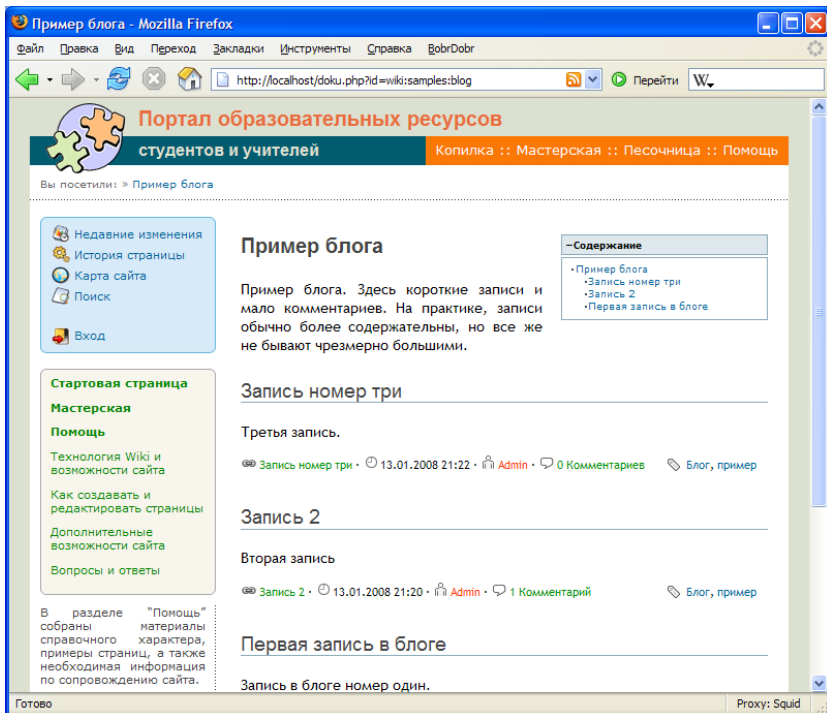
Пример блога - Mozilla Firefox

Файл Правка Вид Переход Закладки Инструменты Справка BobrDobr

http://localhost/doku.php?id=wiki:samples:blog

Перейти

Портал образовательных ресурсов

студентов и учителей

Копилка :: Мастерская :: Песочница :: Помощь

Вы посетили: » Пример блога

Недавние изменения
История страницы
Карта сайта
Поиск

Вход

Стартовая страница
Мастерская
Помощь
Технология Wiki и возможности сайта
Как создавать и редактировать страницы
Дополнительные возможности сайта
Вопросы и ответы

В разделе "Помощь" собраны материалы справочного характера, примеры страниц, а также необходимая информация по сопровождению сайта.

Пример блога

−Содержание
• Пример блога
• Запись номер три
• Запись 2
• Первая запись в блоге

Пример блога. Здесь короткие записи и мало комментариев. На практике, записи обычно более содержательны, но все же не бывают чрезмерно большими.

Запись номер три

Третья запись.

Запись номер три · 13.01.2008 21:22 · Admin · 0 Комментариев

Блог, пример

Запись 2

Вторая запись

Запись 2 · 13.01.2008 21:20 · Admin · 1 Комментарий

Блог, пример

Первая запись в блоге

Запись в блоге номер один.

Готово

Proxy: Squid